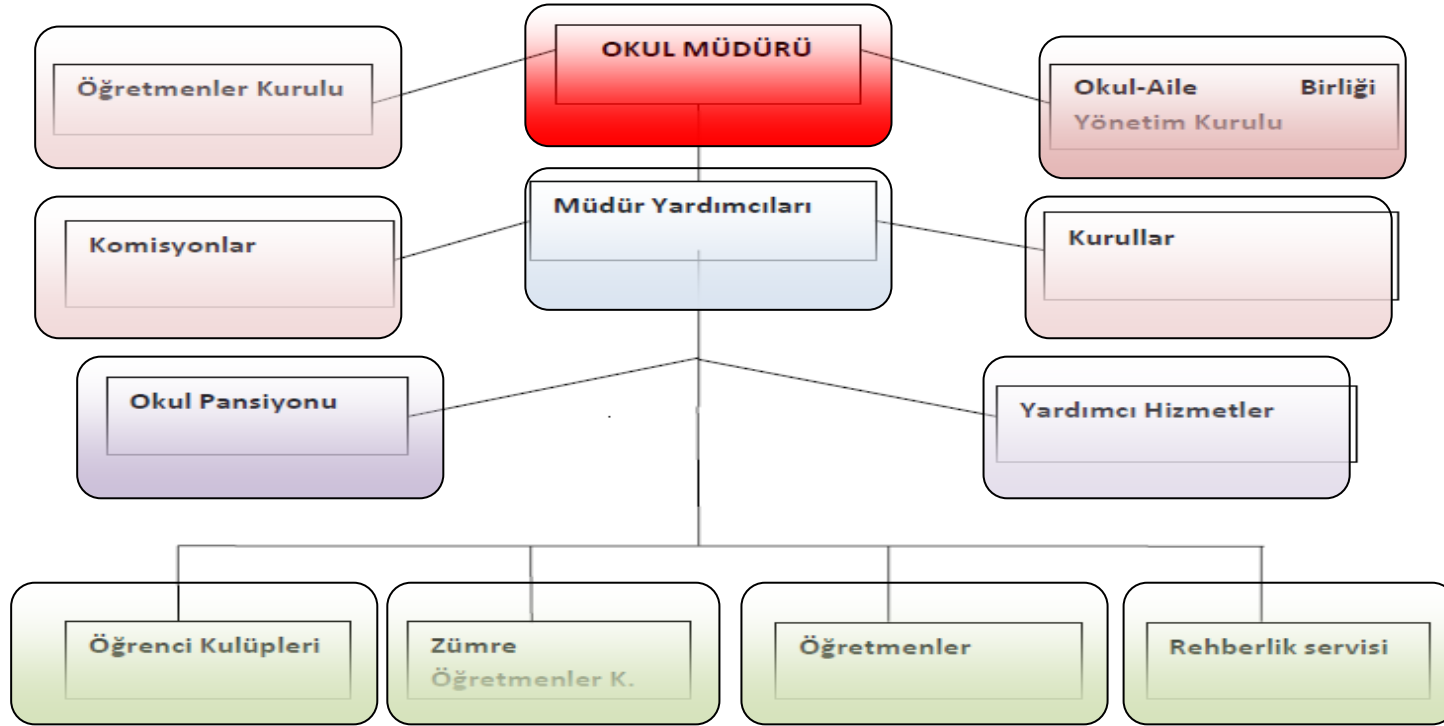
OKUL MÜDÜRÜ

Öğretmenler Kurulu

Okul-Aile Birliği Yönetim Kurulu

Müdür Yardımcıları

Komisyonlar

Kurullar

Okul Pansiyonu

Yardımcı Hizmetler

Öğrenci Kulüpleri

Zümre Öğretmenler K.

Öğretmenler

Rehberlik servisi